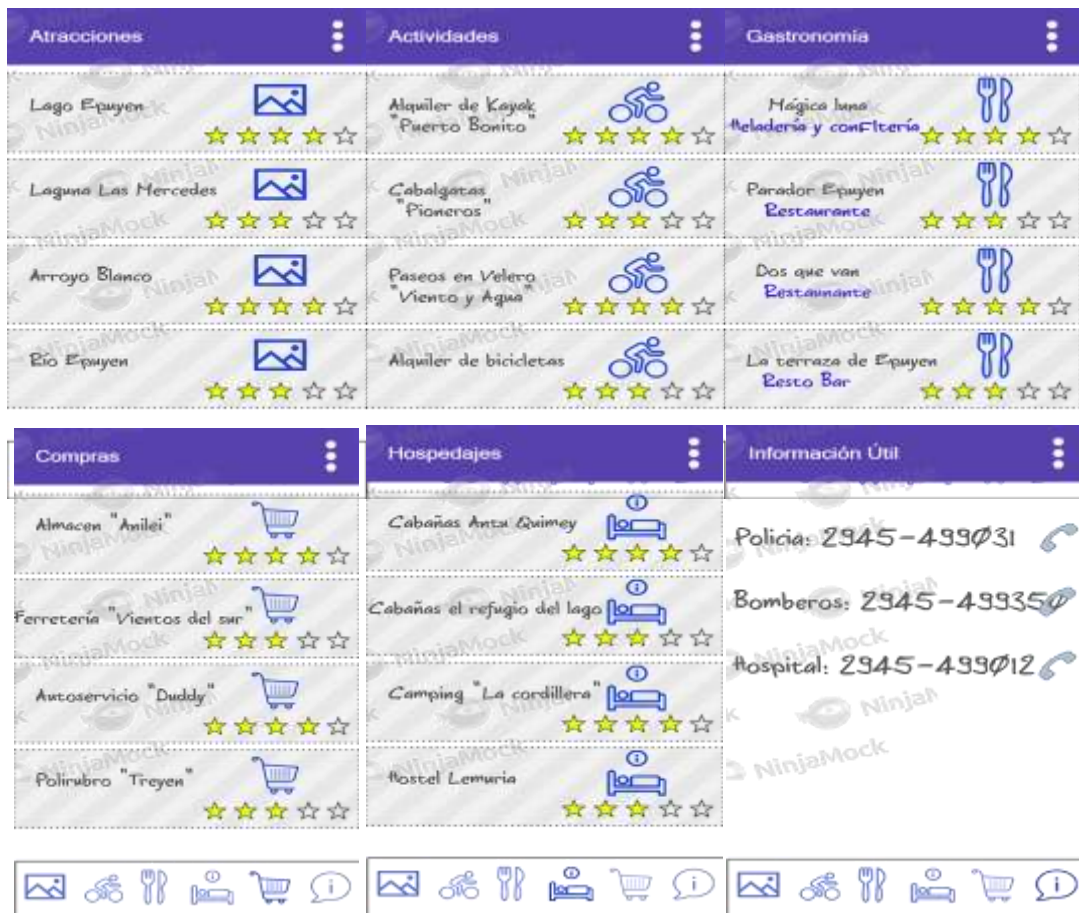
Atracciones

Lago Epuyen

Laguna Las Mercedes

Arroyo Blanco

Río Epuyen

Actividades

Alquiler de Kayak "Puerto Bonito"

Cabalgatas "Pioneros"

Paseos en Velero "Viento y Agua"

Alquiler de bicicletas

Gastronomía

Mágica luna Heladería y confitería

Parador Epuyen Restaurante

Dos que van Restaurante

La terraza de Epuyen Resto Bar

Compras

Almacen "Anilei"

Ferretería "Vientos del sur"

Autoservicio "Duddy"

Polirubro "Treyen"

Hospedajes

Cabañas Antu Quimey

Cabañas el refugio del lago

Camping "La cordillera"

Hostel Lemuria

Información Útil

Policia: 2945-499031

Bomberos: 2945-499350

Hospital: 2945-499012

NinjaMock